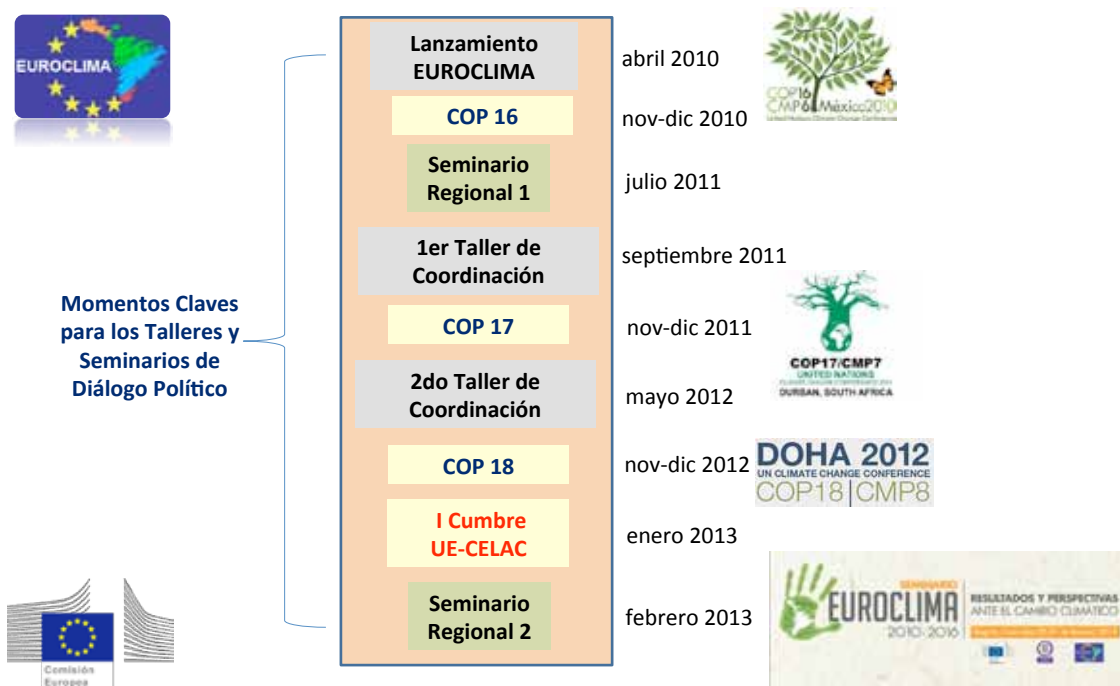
EUROCLIMA

Momentos Claves para los Talleres y Seminarios de Diálogo Político

Lanzamiento EUROCLIMA
abril 2010

COP16 CMP6 México 2010

COP 16
nov-dic 2010

Seminario Regional 1
julio 2011

1er Taller de Coordinación
septiembre 2011

COP 17
nov-dic 2011

COP17/CMP7
UNITED NATIONS
DURBAN, SOUTH AFRICA

2do Taller de Coordinación
mayo 2012

COP 18
nov-dic 2012

DOHA 2012
UN CLIMATE CHANGE CONFERENCE
COP18 | CMP8

I Cumbre UE-CELAC
enero 2013

Seminario Regional 2
febrero 2013

SEMINARIO
EUROCLIMA
2010-2016
RESULTADOS Y PERSPECTIVAS ANTE EL CAMBIO CLIMÁTICO

Comisión Europea